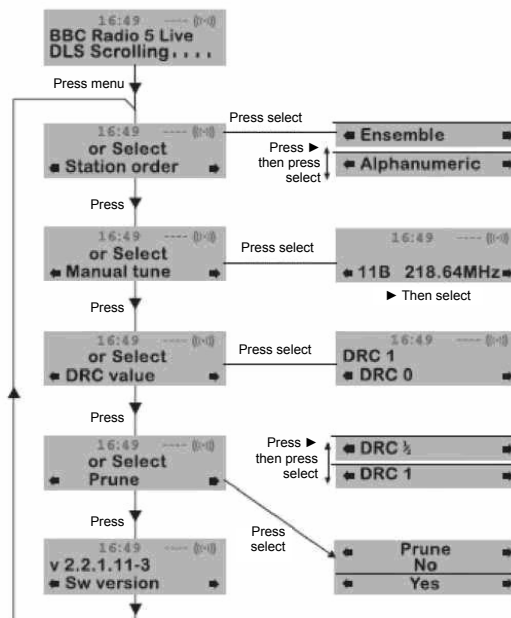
16:49
BBC Radio 5 Live
DLS Scrolling. . . .

Press menu

16:49
or Select
Station order

Press select

Ensemble

Press ► then press select

Alphanumeric

Press

16:49
or Select
Manual tune

Press select

16:49
11B 218.64MHz

► Then select

Press

16:49
or Select
DRC value

Press select

16:49
DRC 1
DRC 0

Press

16:49
or Select
Prune

Press ► then press select

DRC ½

DRC 1

Press

Press select

16:49
v 2.2.1.11-3
Sw version

Prune
No

Yes